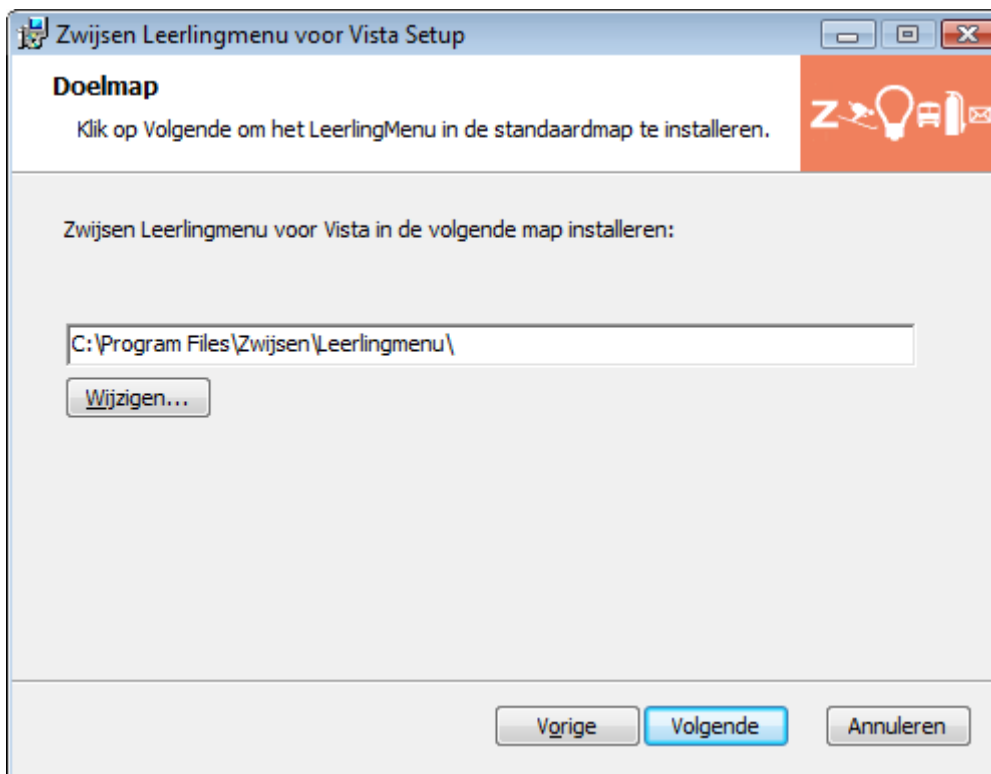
Zwijsen Leerlingmenu voor Vista Setup

Doelmap

Klik op Volgende om het LeerlingMenu in de standaardmap te installeren.

Z

Zwijsen Leerlingmenu voor Vista in de volgende map installeren:

C:\Program Files\Zwijsen\Leerlingmenu\

Wijzigen...

Vorige

Volgende

Annuleren